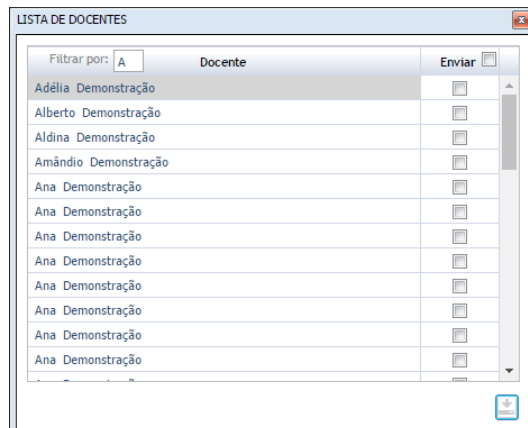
LISTA DE DOCENTES

| Filtrar por: A Docente | Enviar |
|---|---|
| Adélia Demonstração | |
| Alberto Demonstração | |
| Aldina Demonstração | |
| Amândio Demonstração | |
| Ana Demonstração | |
| Ana Demonstração | |
| Ana Demonstração | |
| Ana Demonstração | |
| Ana Demonstração | |
| Ana Demonstração | |
| Ana Demonstração | |
| Ana Demonstração | |
| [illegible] | |